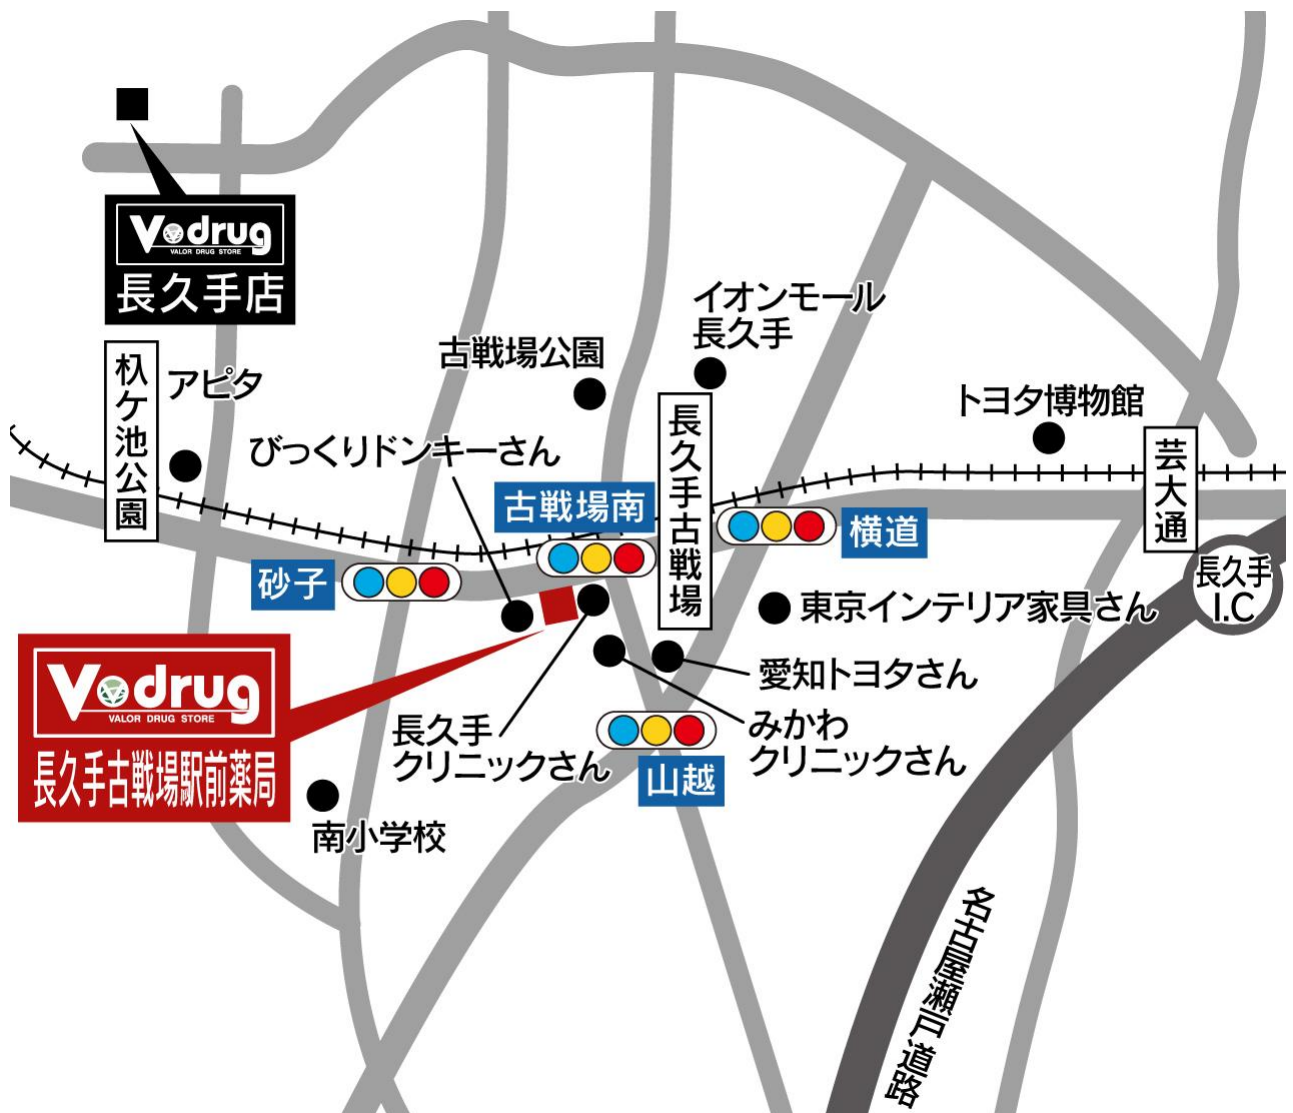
V drug
VALOR DRUG STORE
長久手店

杁ケ池公園

アピタ

古戦場公園

イオンモール
長久手

トヨタ博物館

びっくりドンキーさん

古戦場南

長久手古戦場

横道

芸大通

長久手
I.C

砂子

東京インテリア家具さん

愛知トヨタさん

V drug
VALOR DRUG STORE
長久手古戦場駅前薬局

長久手
クリニックさん

みかわ
クリニックさん

山越

南小学校

名古屋瀬戸道路